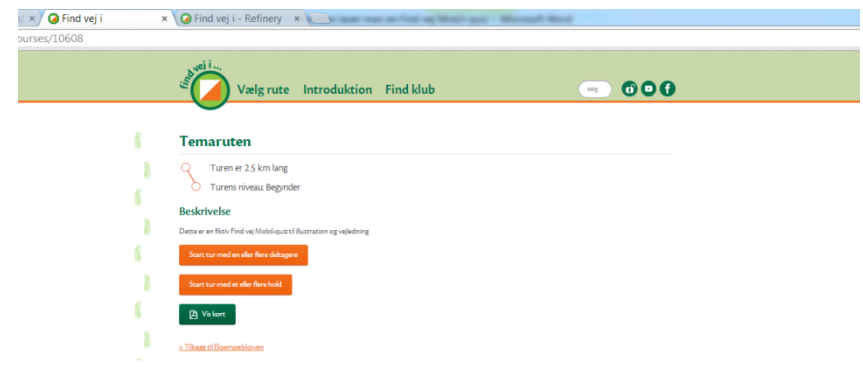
Find vej i
Find vej i - Refinery
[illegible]
ourses/10608

find vej i...
Vælg rute Introduktion Find klub
søg

Temaruten

Turen er 2.5 km lang
Turens niveau: Begynder

Beskrivelse

Dette er en fiktiv Find vej Mobil-quiz til illustration og vejledning

Start tur med en eller flere deltagere

Start tur med et eller flere hold

Vis kort

« Tilbage til Eksempelskoven